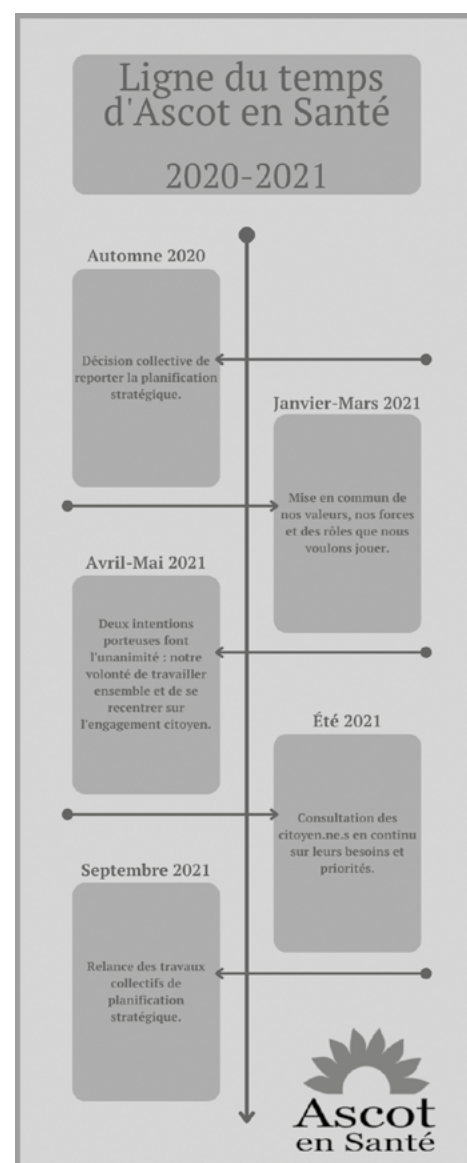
Ligne du temps d'Ascot en Santé

2020-2021

Automne 2020

Décision collective de reporter la planification stratégique.

Janvier-Mars 2021

Mise en commun de nos valeurs, nos forces et des rôles que nous voulons jouer.

Avril-Mai 2021

Deux intentions porteuses font l'unanimité : notre volonté de travailler ensemble et de se recentrer sur l'engagement citoyen.

Été 2021

Consultation des citoyen.ne.s en continu sur leurs besoins et priorités.

Septembre 2021

Relance des travaux collectifs de planification stratégique.

Ascot en Santé